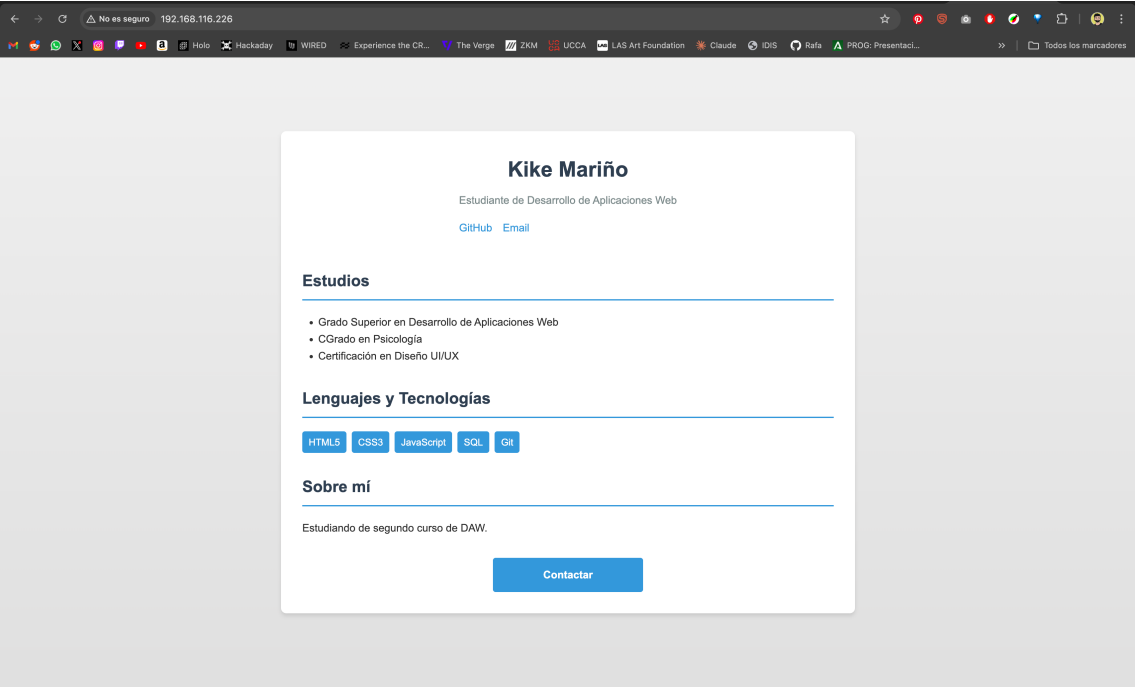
No es seguro 192.168.116.226

Holo Hackaday WIRED Experience the CR... The Verge ZKM UCCA LAS Art Foundation Claude IDIS Rafa PROG: Presentaci... » Todos los marcadores

Kike Mariño

Estudiante de Desarrollo de Aplicaciones Web

GitHub Email

Estudios

- Grado Superior en Desarrollo de Aplicaciones Web
- CGrado en Psicología
- Certificación en Diseño UI/UX

Lenguajes y Tecnologías

HTML5 CSS3 JavaScript SQL Git

Sobre mí

Estudiando de segundo curso de DAW.

Contactar